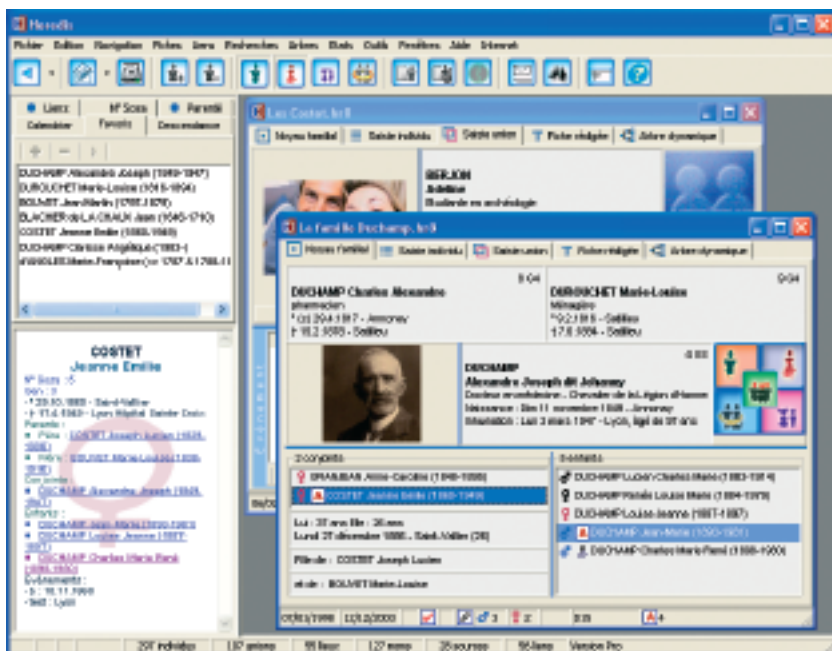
Heredis

Fichier Edition Navigation Fiches Liens Recherches Arbres Etats Outils Fenêtres Aide Internet

Liens | N° Sosa | Parenté
Calendrier | Favoris | Descendance

DUCHAMP Alexandre Joseph (1849-1947)
DUROCHET Marie-Louise (1818-1894)
BOLMET Jean-Martin (1792-1858)
BLACHER de LA CHAUX Jean (1645-1710)
COSTET Jeanne Emilie (1880-1969)
DUCHAMP Clarisse Angélique (1853-)
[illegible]

COSTET
Jeanne Emilie
N° Sosa : 5
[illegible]
* 20.10.1880 - Saint-Vallier
† 17.4.1969 - Lyon Hôpital Sainte Croix
Parents :
• Père : COSTET Joseph Lucien (1858-1916)
• Mère : BOLMET Marie-Louise (1860-1936)
Conjoints :
• DUCHAMP Alexandre Joseph (1849-1947)
Enfants :
• DUCHAMP Jean-Marie (1890-1901)
• DUCHAMP Louise Jeanne (1887-1887)
• DUCHAMP Charles Marie René (1888-1950)
Evénements :
• B : 10.11.1880
• Testt : Lyon

Les Costet. hr8
Noyau familial | Saisie individu | Saisie union | Fiche rédigée | Arbre dynamique

BERJON
Adeline
Etudiante en archéologie

La famille Duchamp. hr8
Noyau familial | Saisie individu | Saisie union | Fiche rédigée | Arbre dynamique

DUCHAMP Charles Alexandre
pharmacien
* 20.4.1817 - Annonay
† 18.2.1885 - Sablieu

DUROCHET Marie-Louise
Ménagère
* 2.1.1818 - Sablieu
† 7.8.1894 - Sablieu

DUCHAMP
Alexandre Joseph dit Jehanny
Docteur en médecine - Chevalier de la Légion d'Honneur
Naissance : Dim 11 novembre 1849 - Annonay
Inhumation : Lun 3 mars 1947 - Lyon, âgé de 97 ans

2 conjoints
BRAMBAN Anne-Caroline (1848-1888)
COSTET Jeanne Emilie (1880-1969)

Lui : 31 ans Elle : 26 ans
Lundi 27 décembre 1886 - Saint-Vallier (26)
Fils de : COSTET Joseph Lucien
et de : BOLMET Marie-Louise

5 enfants
DUCHAMP Lucien Charles Marie (1883-1914)
DUCHAMP Renée Louise Marie (1884-1970)
DUCHAMP Louise Jeanne (1887-1887)
DUCHAMP Jean-Marie (1890-1901)
DUCHAMP Charles Marie René (1888-1950)

07/03/1998 | 12/12/2000

297 individus | 137 unions | 55 lieux | 127 mmo | 25 sources | 56 liens | Version Pro